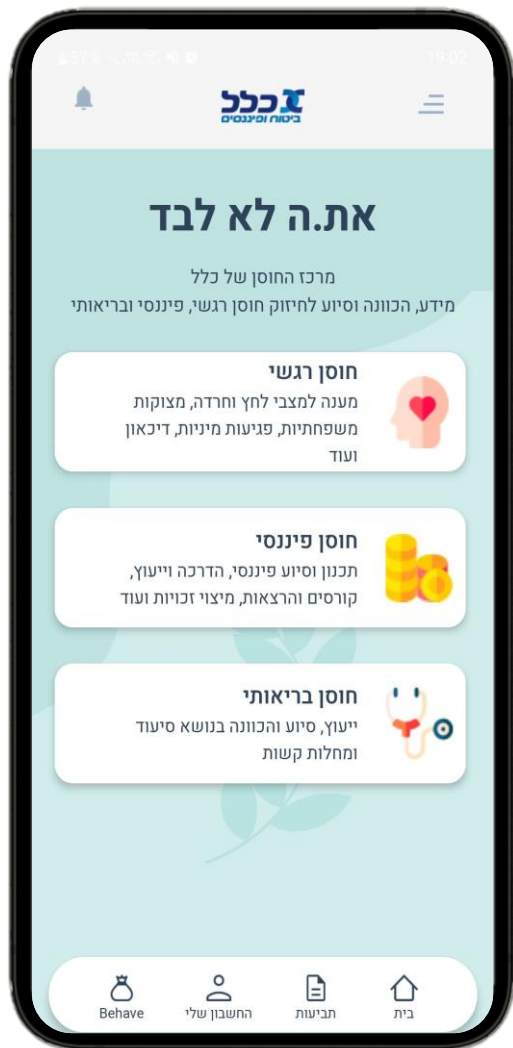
כלל
ביטוח ופיננסים

את.ה לא לבד

מרכז החוסן של כלל
מידע, הכוונה וסיוע לחיזוק חוסן רגשי, פיננסי ובריאותי

חוסן רגשי
מענה למצבי לחץ וחרדה, מצוקות משפחתיות, פגיעות מיניות, דיכאון ועוד

חוסן פיננסי
תכנון וסיוע פיננסי, הדרכה וייעוץ, קורסים והרצאות, מיצוי זכויות ועוד

חוסן בריאותי
ייעוץ, סיוע והכוונה בנושא סיעוד ומחלות קשות

בית
תביעות
החשבון שלי
Behave